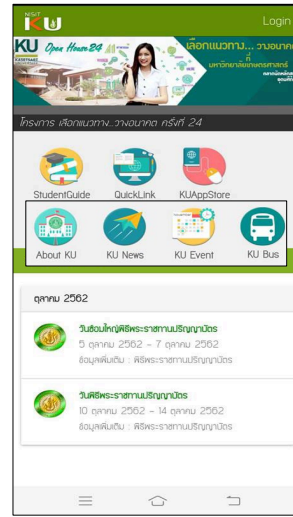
NISIT KU

Login

KU Open House 24

เลือกแนวทาง... วางอนาคต

ที่ มหาวิทยาลัยเกษตรศาสตร์

KU KASETSART UNIVERSITY

โครงการ เลือกแนวทาง...วางอนาคต ครั้งที่ 24

StudentGuide

QuickLink

KUAppStore

About KU

KU News

KU Event

KU Bus

ตุลาคม 2562

วันซ้อมใหญ่พิธีพระราชทานปริญญาบัตร
5 ตุลาคม 2562 - 7 ตุลาคม 2562
ข้อมูลเพิ่มเติม : พิธีพระราชทานปริญญาบัตร

วันพิธีพระราชทานปริญญาบัตร
10 ตุลาคม 2562 - 14 ตุลาคม 2562
ข้อมูลเพิ่มเติม : พิธีพระราชทานปริญญาบัตร